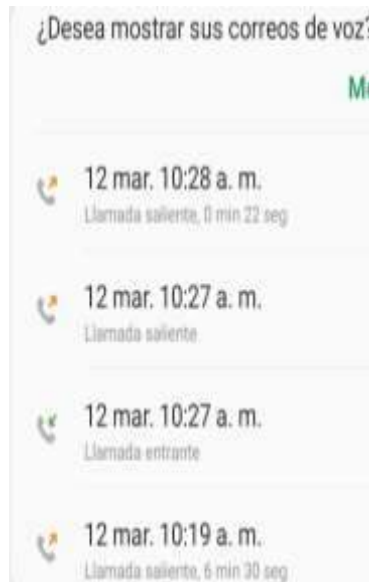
¿Desea mostrar sus correos de voz?

M

12 mar. 10:28 a. m.
Llamada saliente, 0 min 22 seg

12 mar. 10:27 a. m.
Llamada saliente

12 mar. 10:27 a. m.
Llamada entrante

12 mar. 10:19 a. m.
Llamada saliente, 6 min 30 seg